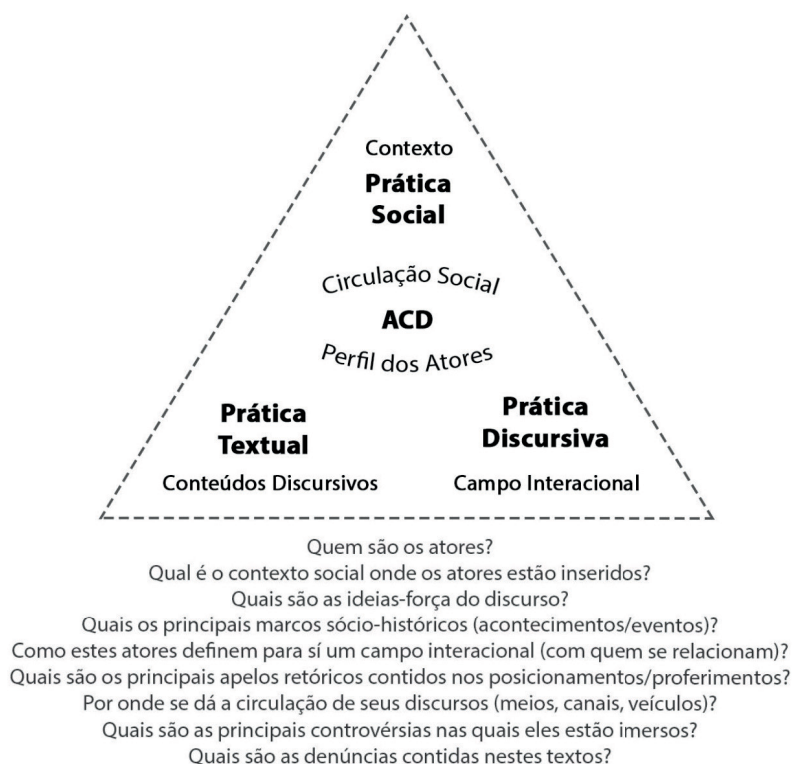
Contexto
Prática Social

Circulação Social
ACD
Perfil dos Atores

Prática Textual
Conteúdos Discursivos

Prática Discursiva
Campo Interacional

Quem são os atores?
Qual é o contexto social onde os atores estão inseridos?
Quais são as ideias-força do discurso?
Quais os principais marcos sócio-históricos (acontecimentos/eventos)?
Como estes atores definem para sí um campo interacional (com quem se relacionam)?
Quais são os principais apelos retóricos contidos nos posicionamentos/proferimentos?
Por onde se dá a circulação de seus discursos (meios, canais, veículos)?
Quais são as principais controvérsias nas quais eles estão imersos?
Quais são as denúncias contidas nestes textos?